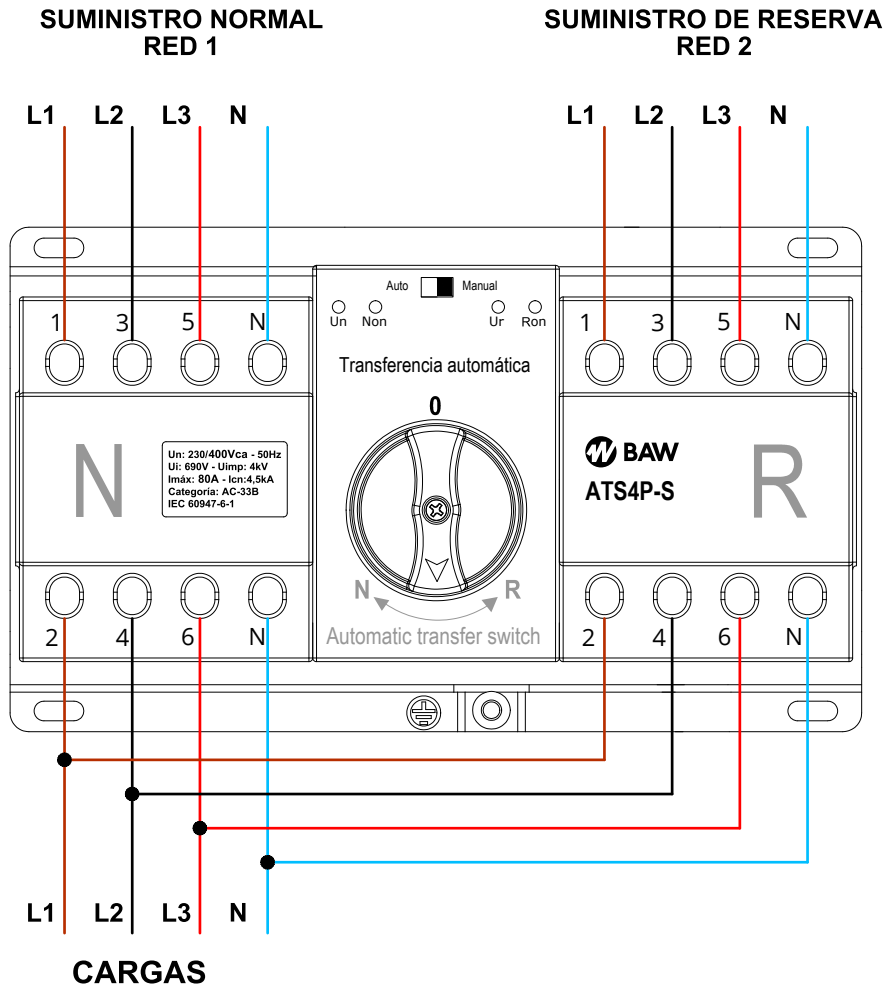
SUMINISTRO NORMAL
RED 1

SUMINISTRO DE RESERVA
RED 2

L1 L2 L3 N

L1 L2 L3 N

Auto Manual

Un Non Ur Ron

1 3 5 N

1 3 5 N

Transferencia automática

0

N

Un: 230/400Vca - 50Hz
Ui: 690V - Uimp: 4kV
Imáx: 80A - Icn:4,5kA
Categoría: AC-33B
IEC 60947-6-1

BAW
ATS4P-S

R

N R

Automatic transfer switch

2 4 6 N

2 4 6 N

L1 L2 L3 N

CARGAS